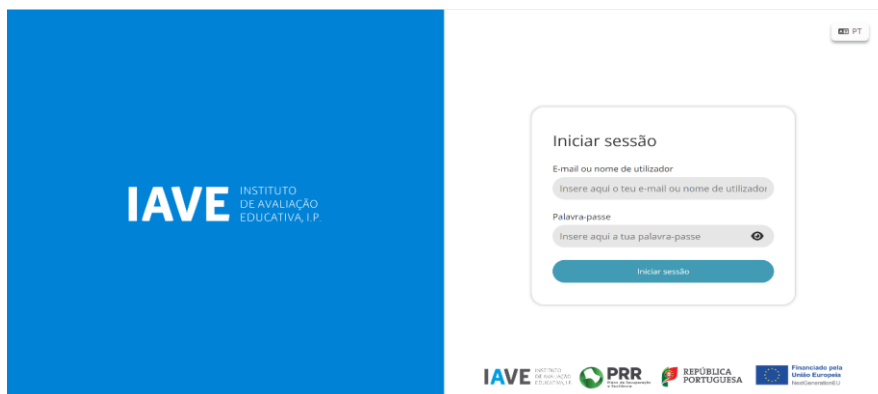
IAVE INSTITUTO DE AVALIAÇÃO EDUCATIVA, I.P.

PT

Iniciar sessão

E-mail ou nome de utilizador

Insere aqui o teu e-mail ou nome de utilizador

Palavra-passe

Insere aqui a tua palavra-passe

Iniciar sessão

IAVE INSTITUTO DE AVALIAÇÃO EDUCATIVA, I.P.

PRR Plano de Recuperação e Resiliência

REPÚBLICA PORTUGUESA

Financiado pela União Europeia NextGenerationEU